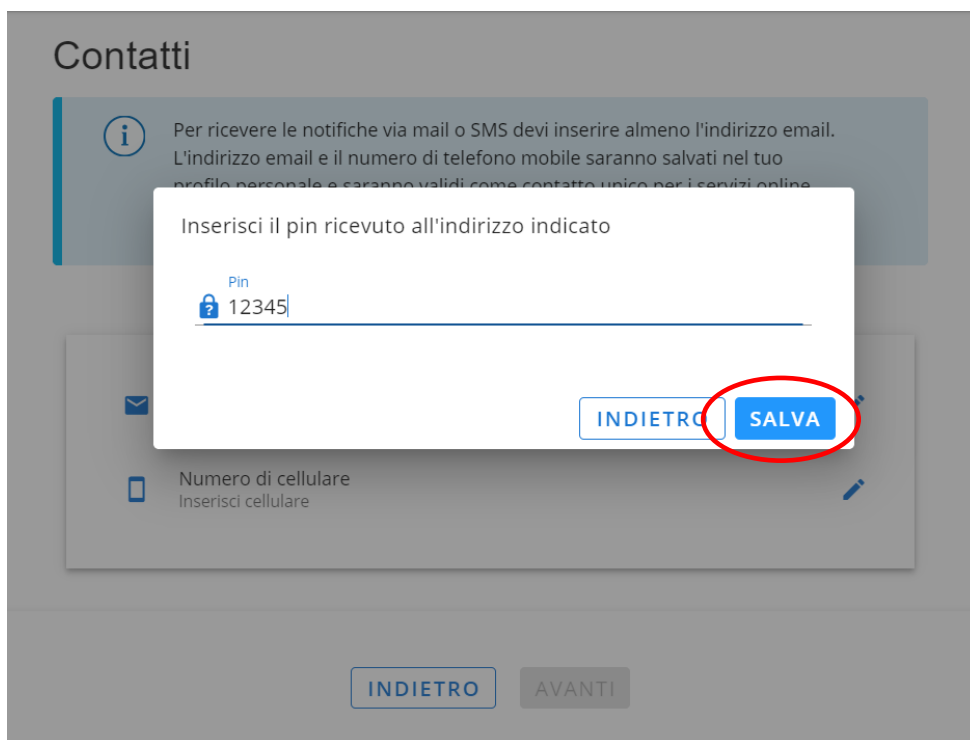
Contatti

Per ricevere le notifiche via mail o SMS devi inserire almeno l'indirizzo email. L'indirizzo email e il numero di telefono mobile saranno salvati nel tuo profilo personale e saranno validi come contatto unico per i servizi online

Inserisci il pin ricevuto all'indirizzo indicato

Pin
12345

INDIETRO SALVA

Numero di cellulare
Inserisci cellulare

INDIETRO AVANTI